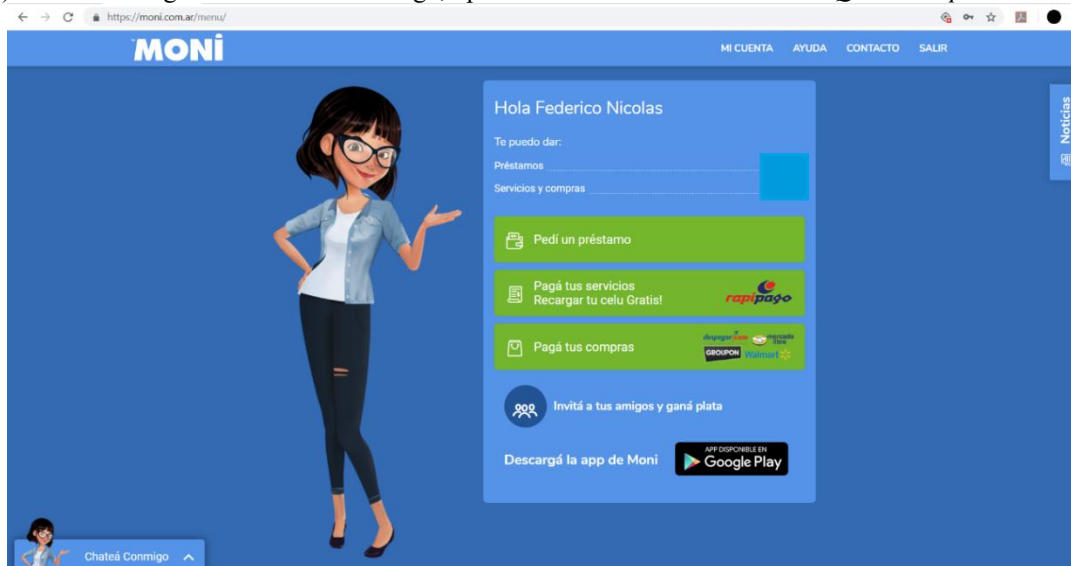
https://moni.com.ar/menu/

MONI

MI CUENTA AYUDA CONTACTO SALIR

Hola Federico Nicolas

Te puedo dar:

Préstamos

Servicios y compras

Pedí un préstamo

Pagá tus servicios
Recargar tu celu Gratis!

rapipago

Pagá tus compras

despegar.com mercado libre GROUPON Walmart

Invitá a tus amigos y ganá plata

Descargá la app de Moni

APP DISPONIBLE EN Google Play

Noticias

Chateá Conmigo